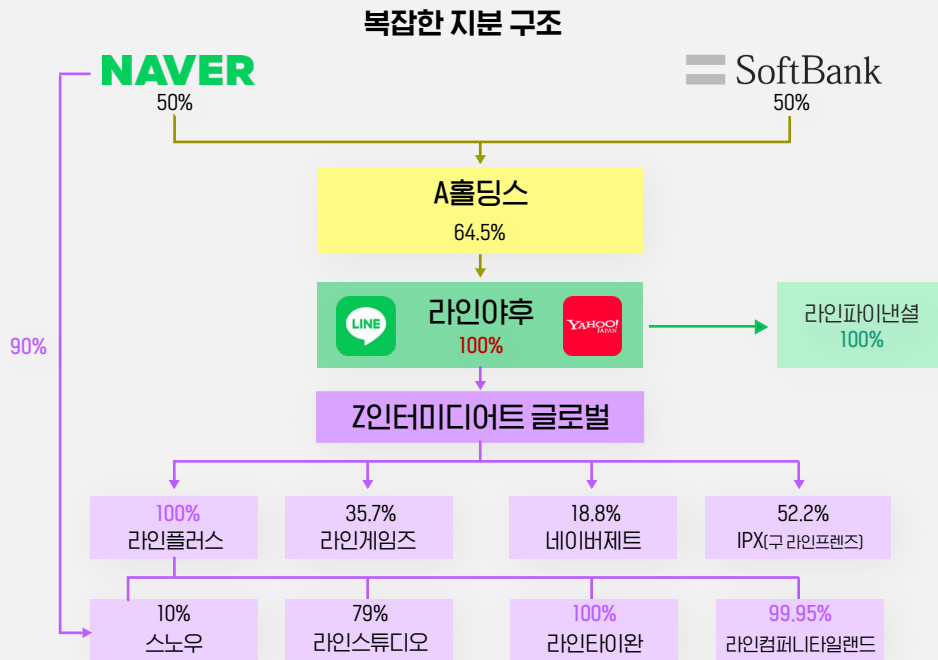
복잡한 지분 구조

NAVER
50%

SoftBank
50%

A홀딩스
64.5%

LINE
라인야후
100%
YAHOO! JAPAN

라인파이낸셜
100%

90%

Z인터미디어트 글로벌

100%
라인플러스

35.7%
라인게임즈

18.8%
네이버제트

52.2%
IPX(구 라인프렌즈)

10%
스노우

79%
라인스튜디오

100%
라인타이완

99.95%
라인컴퍼니타일랜드